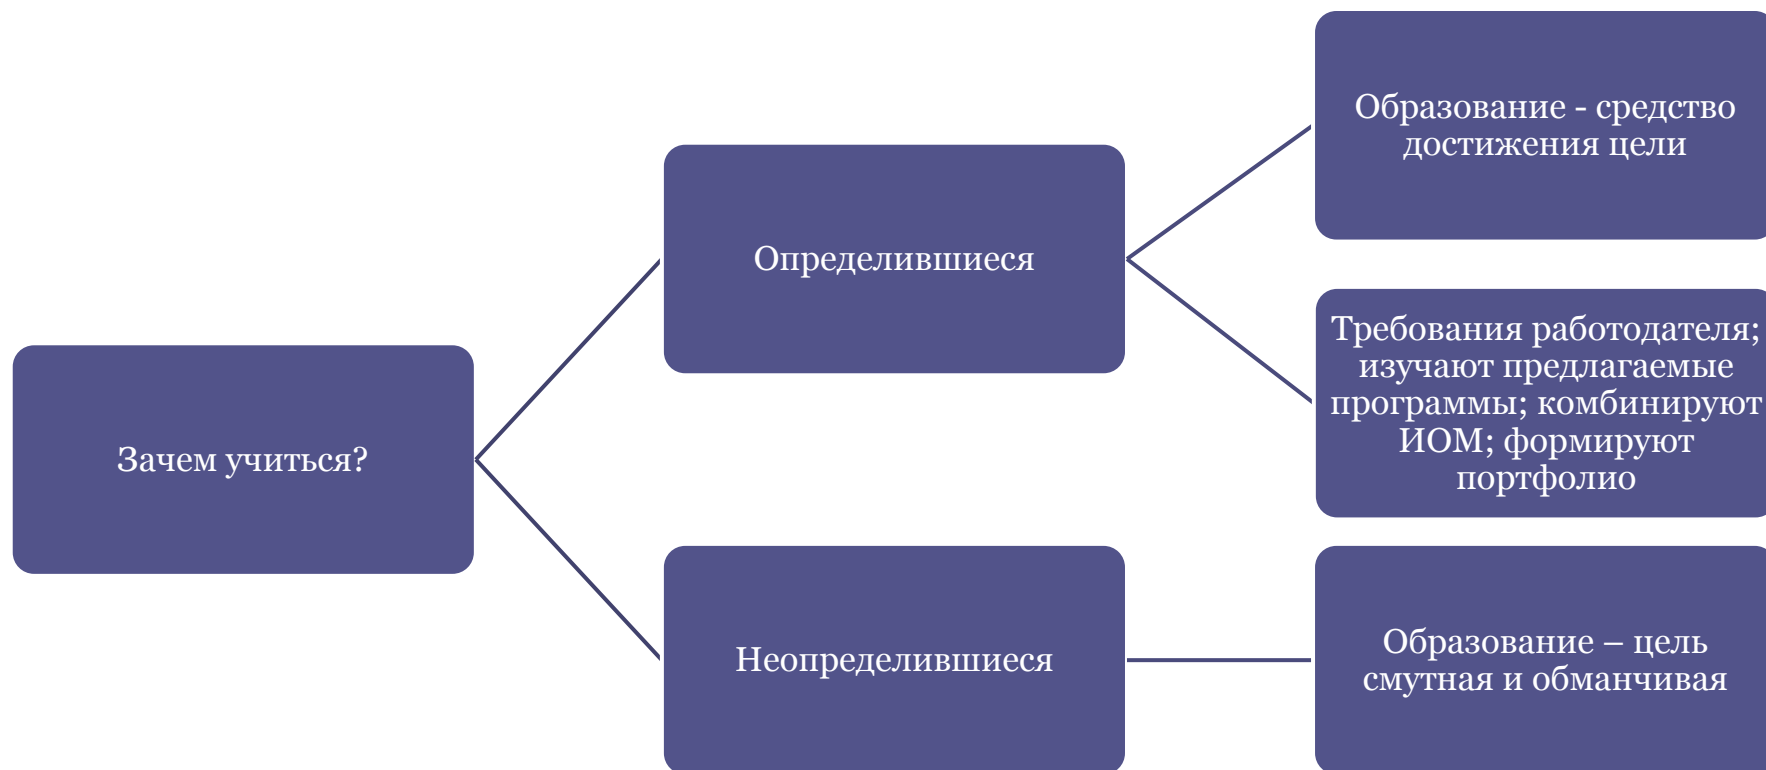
Зачем учиться?

Определившиеся

Неопределившиеся

Образование - средство достижения цели

Требования работодателя; изучают предлагаемые программы; комбинируют ИОМ; формируют портфолио

Образование – цель смутная и обманчивая